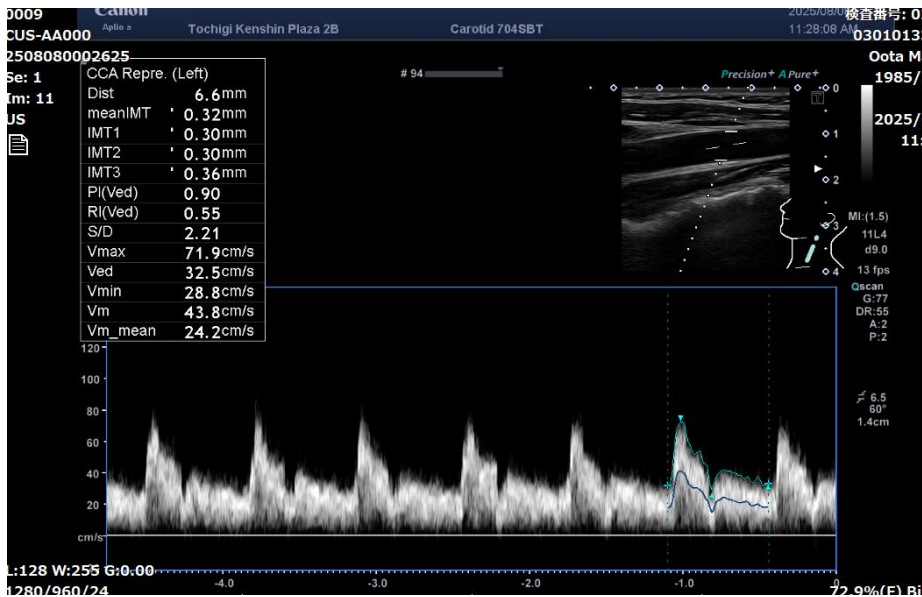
0009
CUS-AA000
2508080002625
Se: 1
Im: 11
US

Canon
Aplio a
Tochigi Kenshin Plaza 2B
Carotid 704SBT
2025/08/0
11:28:08 AM
検査番号: 0
0301013
Oota M
1985/
2025/
11:

CCA Repre. (Left)

| | |
|---|---|
| Dist | 6.6mm |
| meanIMT | 0.32mm |
| IMT1 | 0.30mm |
| IMT2 | 0.30mm |
| IMT3 | 0.36mm |
| PI(Ved) | 0.90 |
| RI(Ved) | 0.55 |
| S/D | 2.21 |
| Vmax | 71.9cm/s |
| Ved | 32.5cm/s |
| Vmin | 28.8cm/s |
| Vm | 43.8cm/s |
| Vm_mean | 24.2cm/s |

# 94
Precision+ A Pure+
0
1
2
3
4
MI:(1.5)
11L4
d9.0
13 fps
Qscan
G:77
DR:55
A:2
P:2

120
100
80
60
40
20
cm/s

6.5
60°
1.4cm

L:128 W:255 G:0.00
1280/960/24
-4.0
-3.0
-2.0
-1.0
0
72.9%(F) Bi